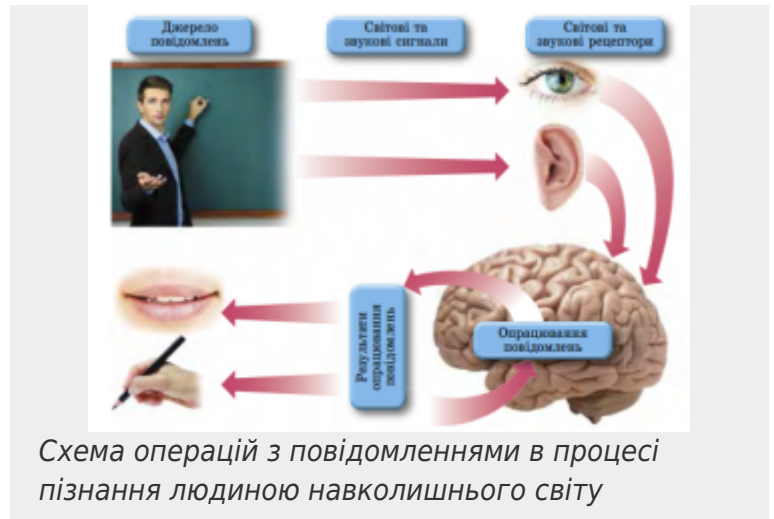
Джерело повідомлень

Світові та звукові сигнали

Світові та звукові рецептори

Результати опрацювання повідомлень

Опрацювання повідомлень

Схема операцій з повідомленнями в процесі пізнання людиною навколишнього світу